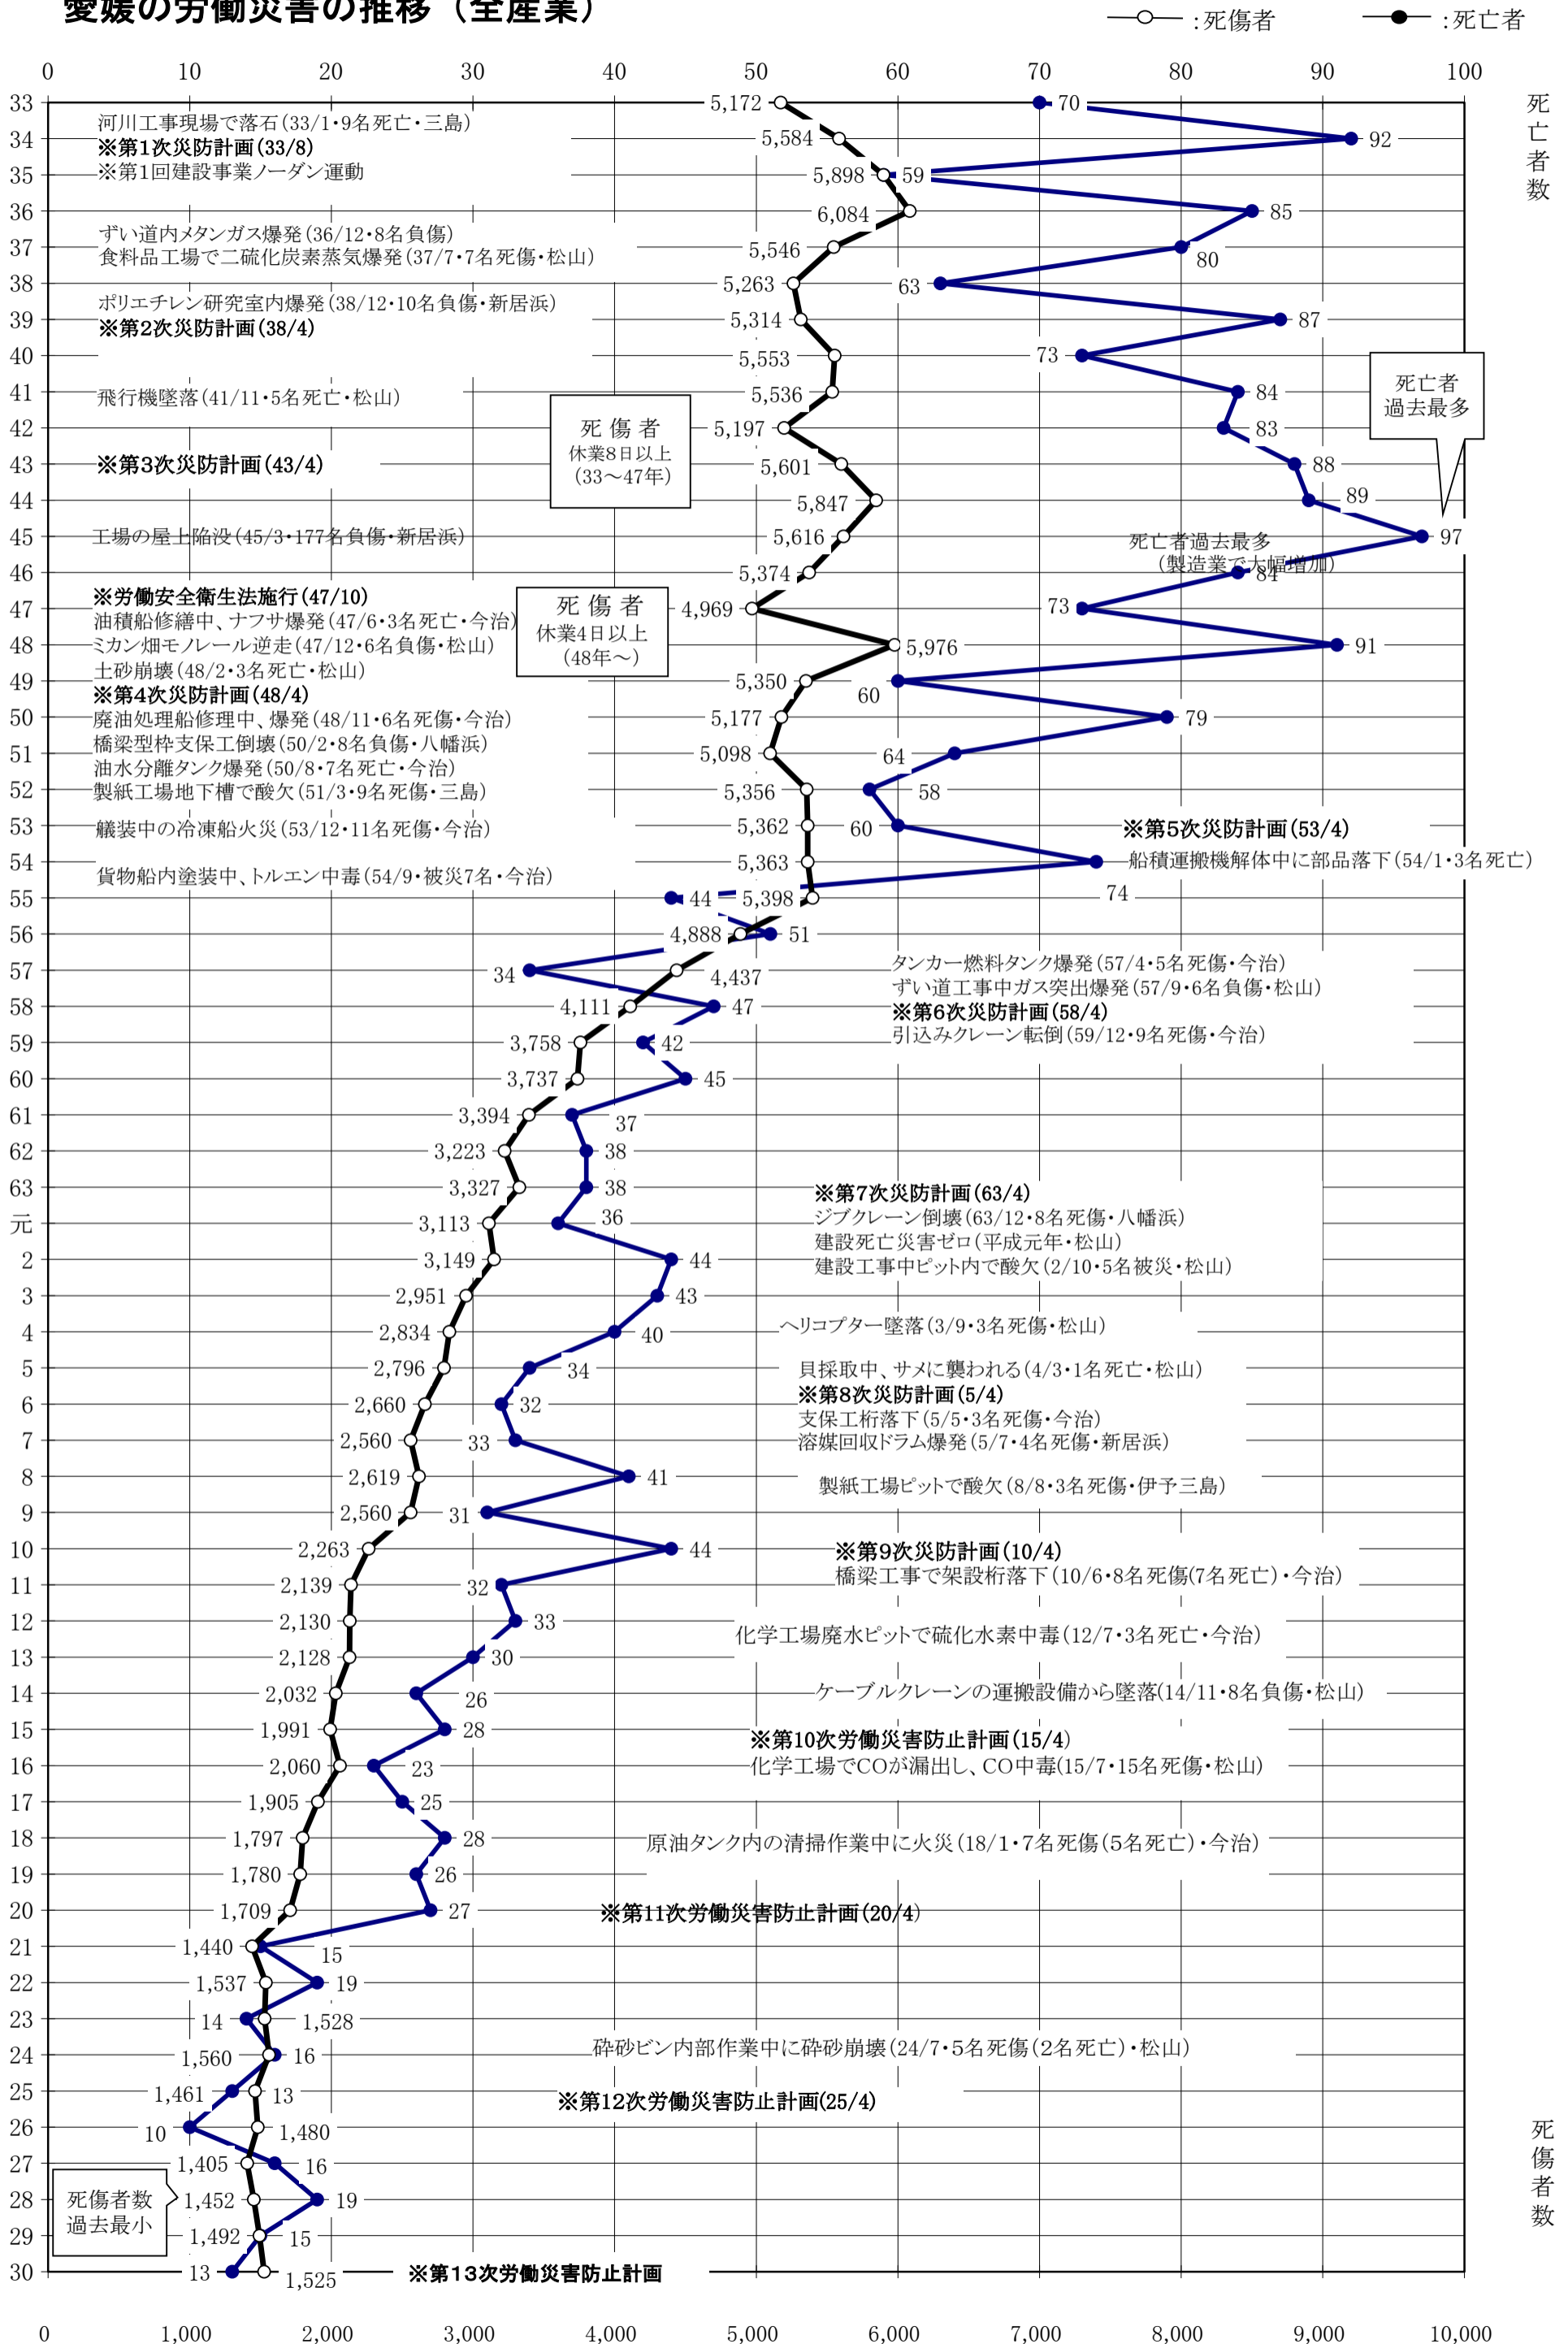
愛媛の労働災害の推移（全産業）

:死傷者　:死亡者

0 10 20 30 40 50 60 70 80 90 100

死亡者数

33 5,172 70
河川工事現場で落石(33/1・9名死亡・三島)
※第1次災防計画(33/8)
34 5,584 92
※第1回建設事業ノーダン運動
35 5,898 59
36 6,084 85
ずい道内メタンガス爆発(36/12・8名負傷)
食料品工場で二硫化炭素蒸気爆発(37/7・7名死傷・松山)
37 5,546 80
38 5,263 63
ポリエチレン研究室内爆発(38/12・10名負傷・新居浜)
※第2次災防計画(38/4)
39 5,314 87
40 5,553 73
41 5,536 84
飛行機墜落(41/11・5名死亡・松山)
死亡者過去最多
42 5,197 83
死傷者 休業8日以上 (33～47年)
43 5,601 88
※第3次災防計画(43/4)
44 5,847 89
45 5,616 97
工場の屋上陥没(45/3・177名負傷・新居浜)
死亡者過去最多 (製造業で大幅増加)
46 5,374 84
※労働安全衛生法施行(47/10)
47 4,969 73
油積船修繕中、ナフサ爆発(47/6・3名死亡・今治)
死傷者 休業4日以上 (48年～)
48 5,976 91
ミカン畑モノレール逆走(47/12・6名負傷・松山)
土砂崩壊(48/2・3名死亡・松山)
49 5,350 60
※第4次災防計画(48/4)
50 5,177 79
廃油処理船修理中、爆発(48/11・6名死傷・今治)
51 5,098 64
橋梁型枠支保工倒壊(50/2・8名負傷・八幡浜)
油水分離タンク爆発(50/8・7名死亡・今治)
52 5,356 58
製紙工場地下槽で酸欠(51/3・9名死傷・三島)
53 5,362 60
艤装中の冷凍船火災(53/12・11名死傷・今治)
※第5次災防計画(53/4)
54 5,363 74
船積運搬機解体中に部品落下(54/1・3名死亡)
貨物船内塗装中、トルエン中毒(54/9・被災7名・今治)
55 5,398 44
56 4,888 51
57 4,437 34
タンカー燃料タンク爆発(57/4・5名死傷・今治)
ずい道工事中ガス突出爆発(57/9・6名負傷・松山)
58 4,111 47
※第6次災防計画(58/4)
59 3,758 42
引込みクレーン転倒(59/12・9名死傷・今治)
60 3,737 45
61 3,394 37
62 3,223 38
63 3,327 38
※第7次災防計画(63/4)
元 3,113 36
ジブクレーン倒壊(63/12・8名死傷・八幡浜)
建設死亡災害ゼロ(平成元年・松山)
2 3,149 44
建設工事中ピット内で酸欠(2/10・5名被災・松山)
3 2,951 43
4 2,834 40
ヘリコプター墜落(3/9・3名死傷・松山)
5 2,796 34
貝採取中、サメに襲われる(4/3・1名死亡・松山)
※第8次災防計画(5/4)
6 2,660 32
支保工桁落下(5/5・3名死傷・今治)
7 2,560 33
溶媒回収ドラム爆発(5/7・4名死傷・新居浜)
8 2,619 41
製紙工場ピットで酸欠(8/8・3名死傷・伊予三島)
9 2,560 31
10 2,263 44
※第9次災防計画(10/4)
橋梁工事で架設桁落下(10/6・8名死傷(7名死亡)・今治)
11 2,139 32
12 2,130 33
化学工場廃水ピットで硫化水素中毒(12/7・3名死亡・今治)
13 2,128 30
14 2,032 26
ケーブルクレーンの運搬設備から墜落(14/11・8名負傷・松山)
15 1,991 28
※第10次労働災害防止計画(15/4)
16 2,060 23
化学工場でCOが漏出し、CO中毒(15/7・15名死傷・松山)
17 1,905 25
18 1,797 28
原油タンク内の清掃作業中に火災(18/1・7名死傷(5名死亡)・今治)
19 1,780 26
20 1,709 27
※第11次労働災害防止計画(20/4)
21 1,440 15
22 1,537 19
23 1,528 14
24 1,560 16
砕砂ビン内部作業中に砕砂崩壊(24/7・5名死傷(2名死亡)・松山)
25 1,461 13
※第12次労働災害防止計画(25/4)
26 1,480 10
27 1,405 16
28 1,452 19
死傷者数 過去最小
29 1,492 15
30 1,525 13
※第13次労働災害防止計画

死傷者数

0 1,000 2,000 3,000 4,000 5,000 6,000 7,000 8,000 9,000 10,000